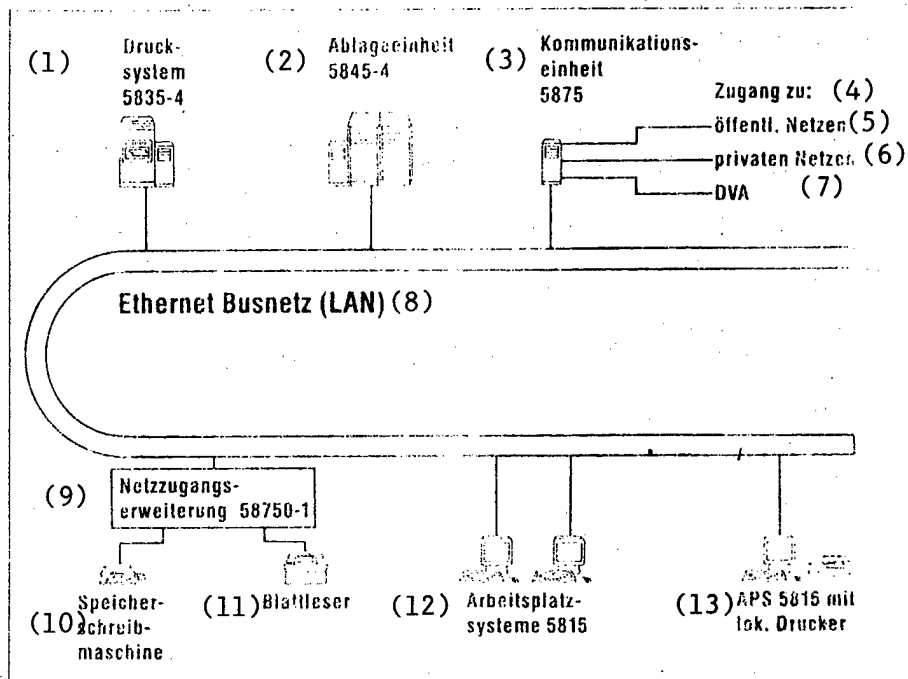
(1) Drucksystem 5835-4

(2) Ablageeinheit 5845-4

(3) Kommunikationseinheit 5875

Zugang zu: (4)

öffentl. Netzen (5)

privaten Netzen (6)

DVA (7)

Ethernet Busnetz (LAN) (8)

(9) Netzzugangserweiterung 58750-1

(10) Speicherschreibmaschine

(11) Blattleser

(12) Arbeitsplatzsysteme 5815

(13) APS 5815 mit lok. Drucker